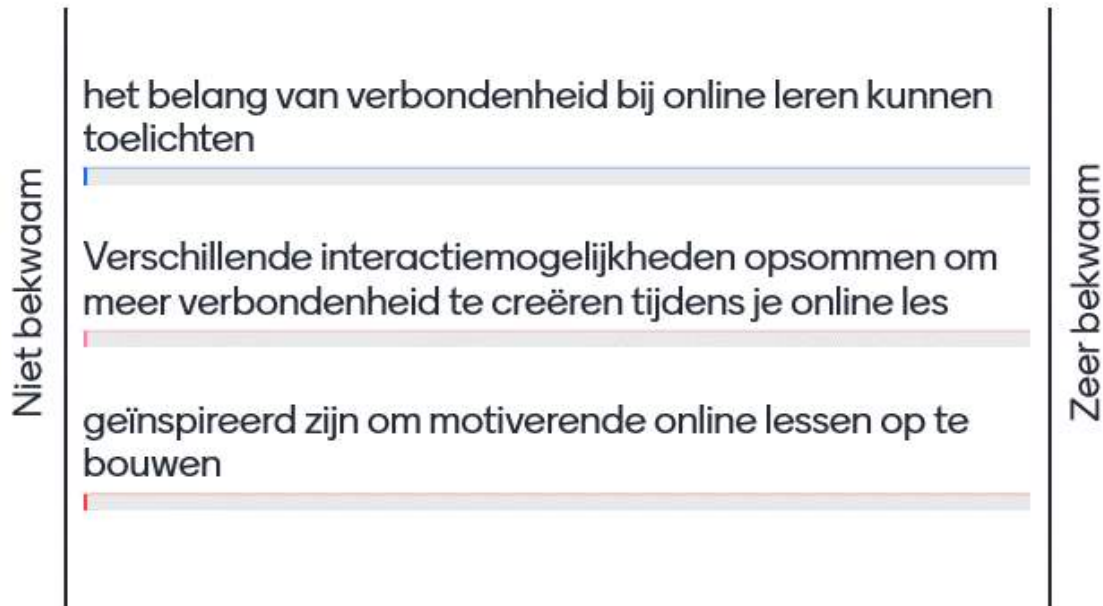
Niet bekwaam

het belang van verbondenheid bij online leren kunnen toelichten

Verschillende interactiemogelijkheden opsommen om meer verbondenheid te creëren tijdens je online les

geïnspireerd zijn om motiverende online lessen op te bouwen

Zeer bekwaam